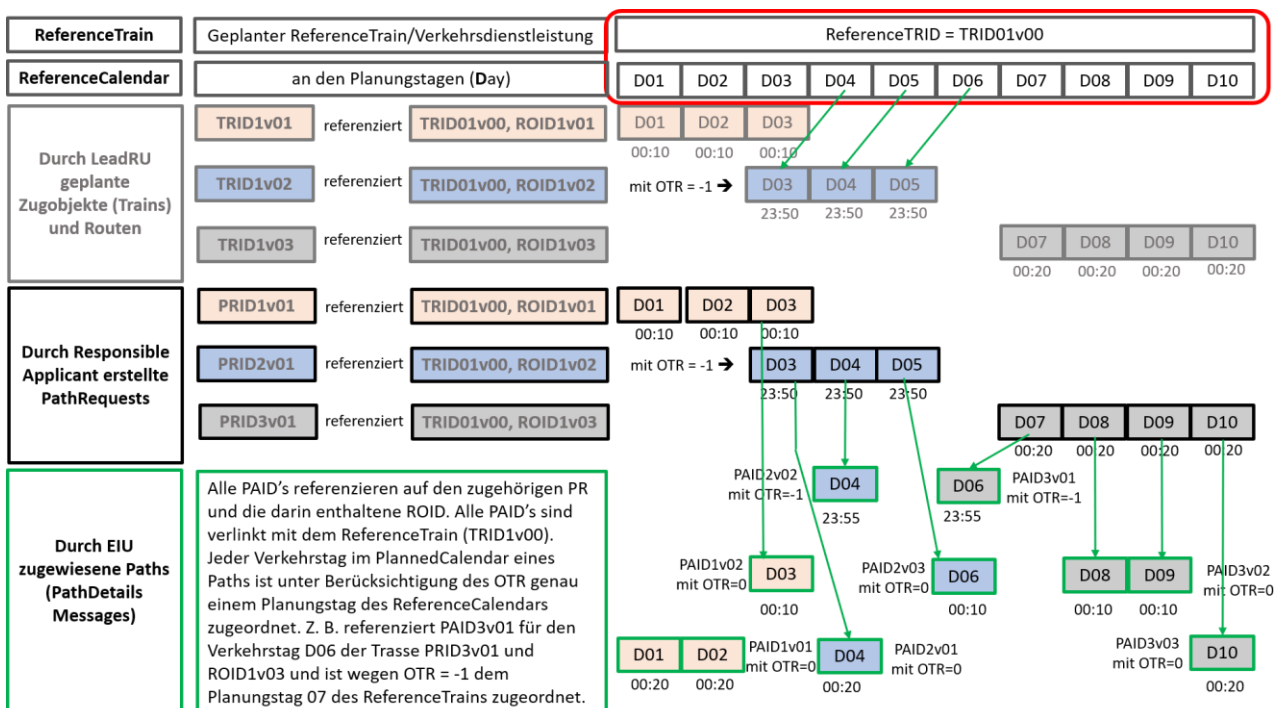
| ReferenceTrain | Geplanter ReferenceTrain/Verkehrsdienstleistung | ReferenceTRID = TRID01v00 |
|---|---|---|
| ReferenceCalendar | an den Planungstagen (Day) | D01 D02 D03 D04 D05 D06 D07 D08 D09 D10 |

Durch LeadRU geplante Zugobjekte (Trains) und Routen

TRID1v01 referenziert TRID01v00, ROID1v01 D01 D02 D03
00:10 00:10 00:10

TRID1v02 referenziert TRID01v00, ROID1v02 mit OTR = -1 ➔ D03 D04 D05
23:50 23:50 23:50

TRID1v03 referenziert TRID01v00, ROID1v03 D07 D08 D09 D10
00:20 00:20 00:20 00:20

Durch Responsible Applicant erstellte PathRequests

PRID1v01 referenziert TRID01v00, ROID1v01 D01 D02 D03
00:10 00:10 00:10

PRID2v01 referenziert TRID01v00, ROID1v02 mit OTR = -1 ➔ D03 D04 D05
23:50 23:50 23:50

PRID3v01 referenziert TRID01v00, ROID1v03 D07 D08 D09 D10
00:20 00:20 00:20 00:20

Durch EIU zugewiesene Paths (PathDetails Messages)

Alle PAID's referenzieren auf den zugehörigen PR und die darin enthaltene ROID. Alle PAID's sind verlinkt mit dem ReferenceTrain (TRID1v00). Jeder Verkehrstag im PlannedCalendar eines Paths ist unter Berücksichtigung des OTR genau einem Planungstag des ReferenceCalendars zugeordnet. Z. B. referenziert PAID3v01 für den Verkehrstag D06 der Trasse PRID3v01 und ROID1v03 und ist wegen OTR = -1 dem Planungstag 07 des ReferenceTrains zugeordnet.

PAID2v02 mit OTR=-1 D04 23:55

D06 23:55 PAID3v01 mit OTR=-1

PAID1v02 mit OTR=0 D03 00:10

PAID2v03 mit OTR=0 D06 00:10

D08 D09 00:10 00:10

PAID3v02 mit OTR=0

D01 D02 00:20 00:20

PAID1v01 mit OTR=0 D04 00:20

PAID2v01 mit OTR=0

PAID3v03 mit OTR=0 D10 00:20